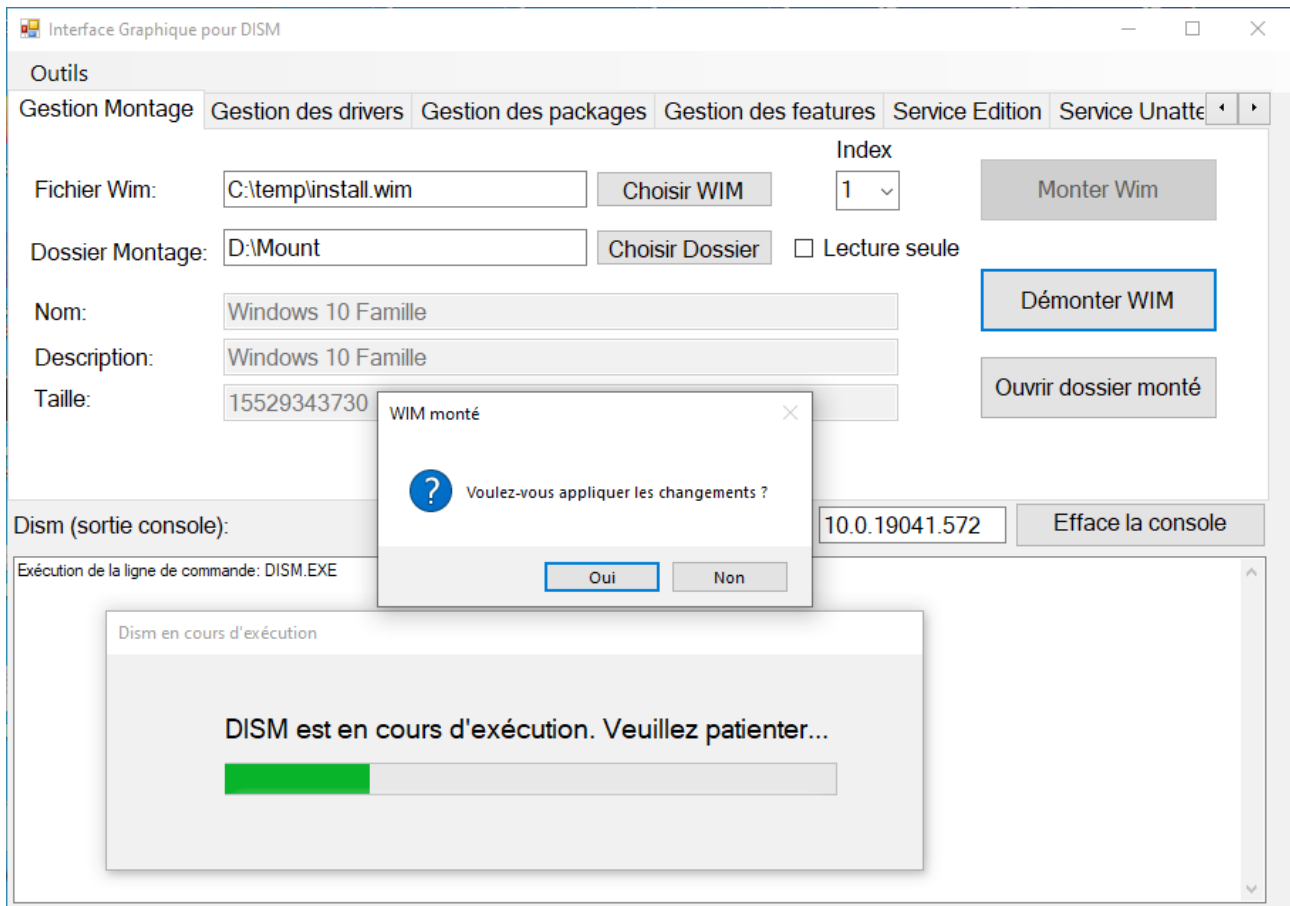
Interface Graphique pour DISM

Outils

Gestion Montage | Gestion des drivers | Gestion des packages | Gestion des features | Service Edition | Service Unatte

Index

Fichier Wim: C:\temp\install.wim Choisir WIM 1 Monter Wim

Dossier Montage: D:\Mount Choisir Dossier Lecture seule

Démonter WIM

Nom: Windows 10 Famille

Description: Windows 10 Famille

Taille: 15529343730

Ouvrir dossier monté

WIM monté

Voulez-vous appliquer les changements ?

Oui Non

Dism (sortie console):

10.0.19041.572 Efface la console

Exécution de la ligne de commande: DISM.EXE

Dism en cours d'exécution

DISM est en cours d'exécution. Veuillez patienter...